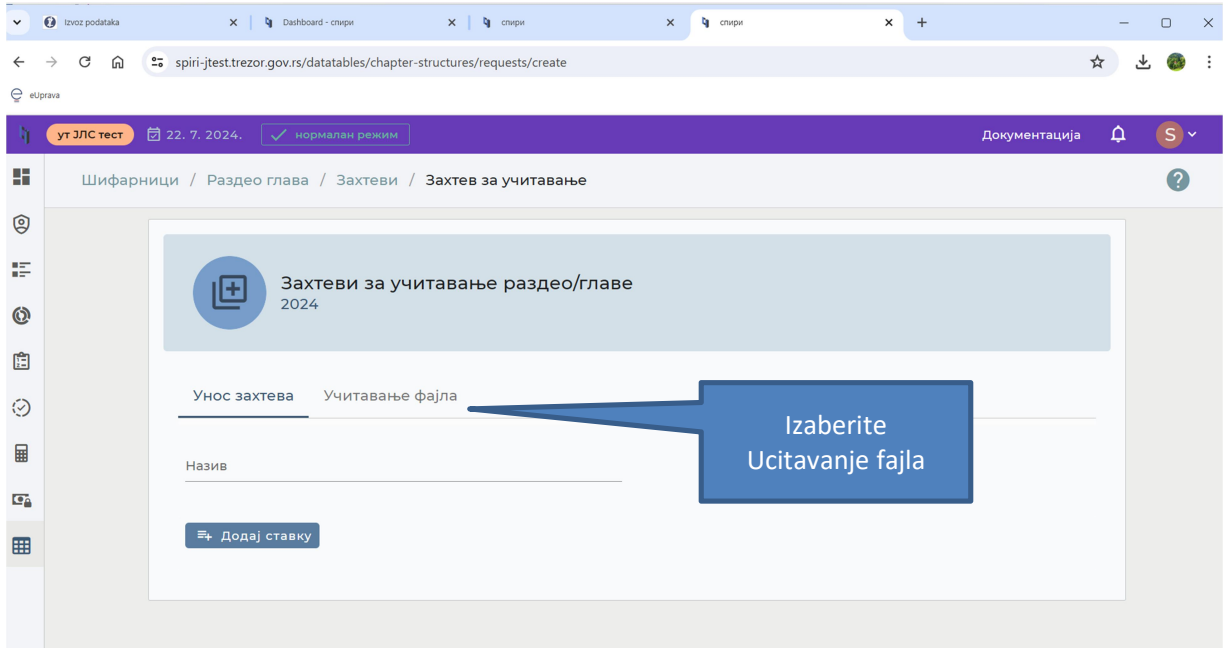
Izvoz podataka
Dashboard - спири
спири
спири

spiri-jtest.trezor.gov.rs/datatables/chapter-structures/requests/create

eUprava

ут ЗЛС тест
22. 7. 2024.
нормалан режим
Документација
S

Шифарници / Раздео глава / Захтеви / Захтев за учитавање

Захтеви за учитавање раздео/главе
2024

Унос захтева
Учитавање фајла

Izaberite Ucitavanje fajla

Назив

Додај ставку